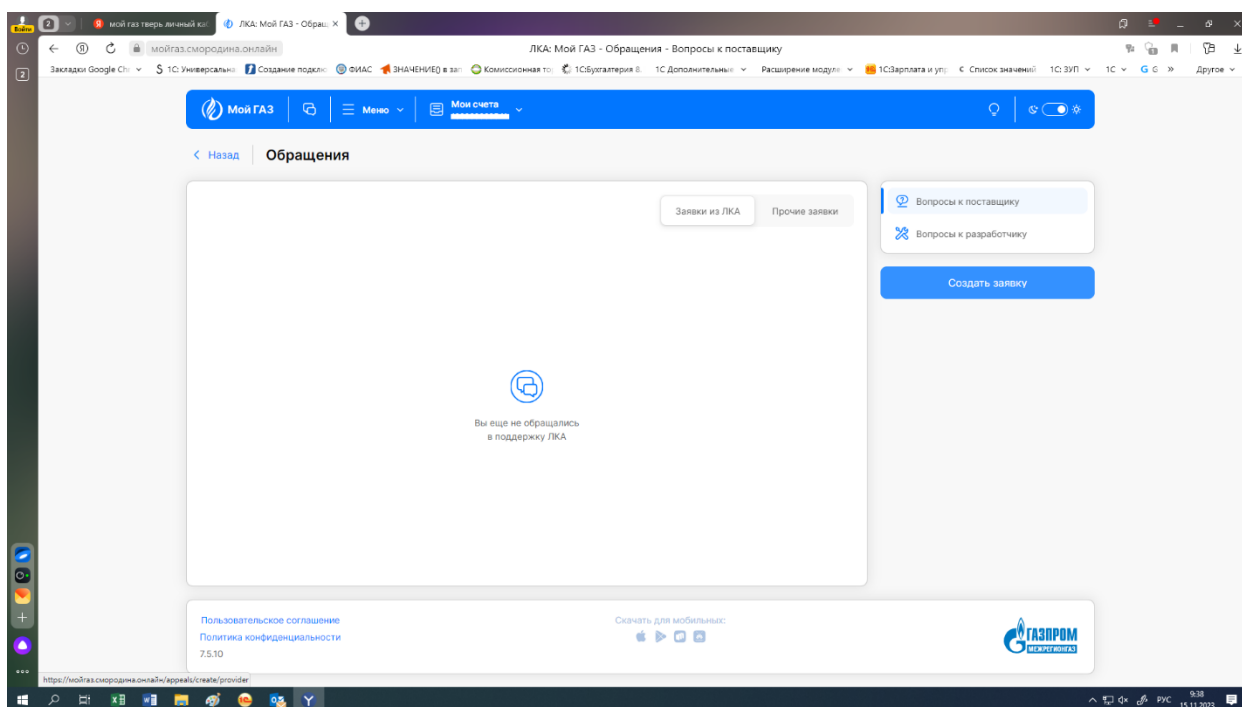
Войти 2 мой газ тверь личный ка ЛКА: Мой ГАЗ - Обращ ×

мойгаз.смородина.онлайн ЛКА: Мой ГАЗ - Обращения - Вопросы к поставщику

Закладки Google Ch S 1С: Универсальна Создание подклк ФИАС ЗНАЧЕНИЕ() в зап Комиссионная то 1С:Бухгалтерия 8. 1С Дополнительные Расширение модуле 1С:Зарплата и упр Список значений 1С: ЗУП 1С G » Другое

Мой ГАЗ Меню Мои счета

< Назад Обращения

Заявки из ЛКА Прочие заявки

Вы еще не обращались в поддержку ЛКА

Вопросы к поставщику
Вопросы к разработчику

Создать заявку

Пользовательское соглашение
Политика конфиденциальности
7.5.10

Скачать для мобильных:

ГАЗПРОМ МЕЖРЕГИОНГАЗ

https://мойгаз.смородина.онлайн/appeals/create/provider

РУС 9:38 15.11.2023